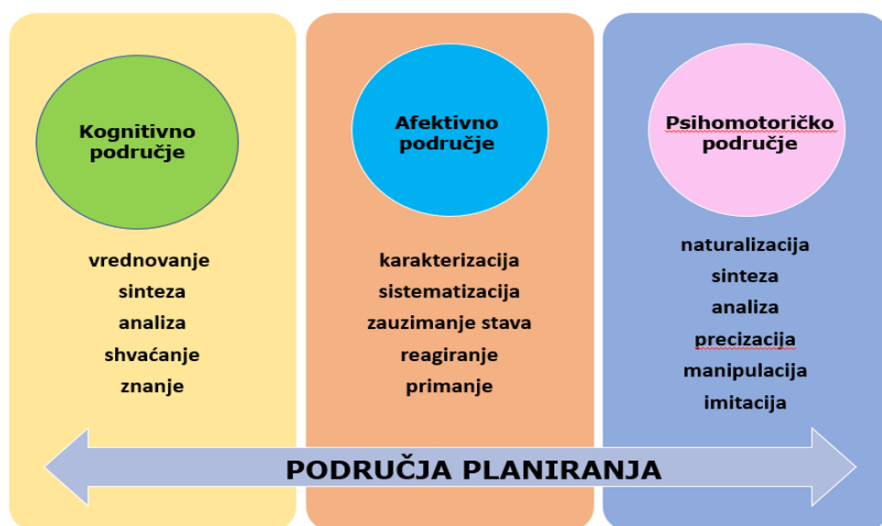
Kognitivno područje

vrednovanje
sinteza
analiza
shvaćanje
znanje

Afektivno područje

karakterizacija
sistematizacija
zauzimanje stava
reagiranje
primanje

Psihomotoričko područje

naturalizacija
sinteza
analiza
precizacija
manipulacija
imitacija

PODRUČJA PLANIRANJA